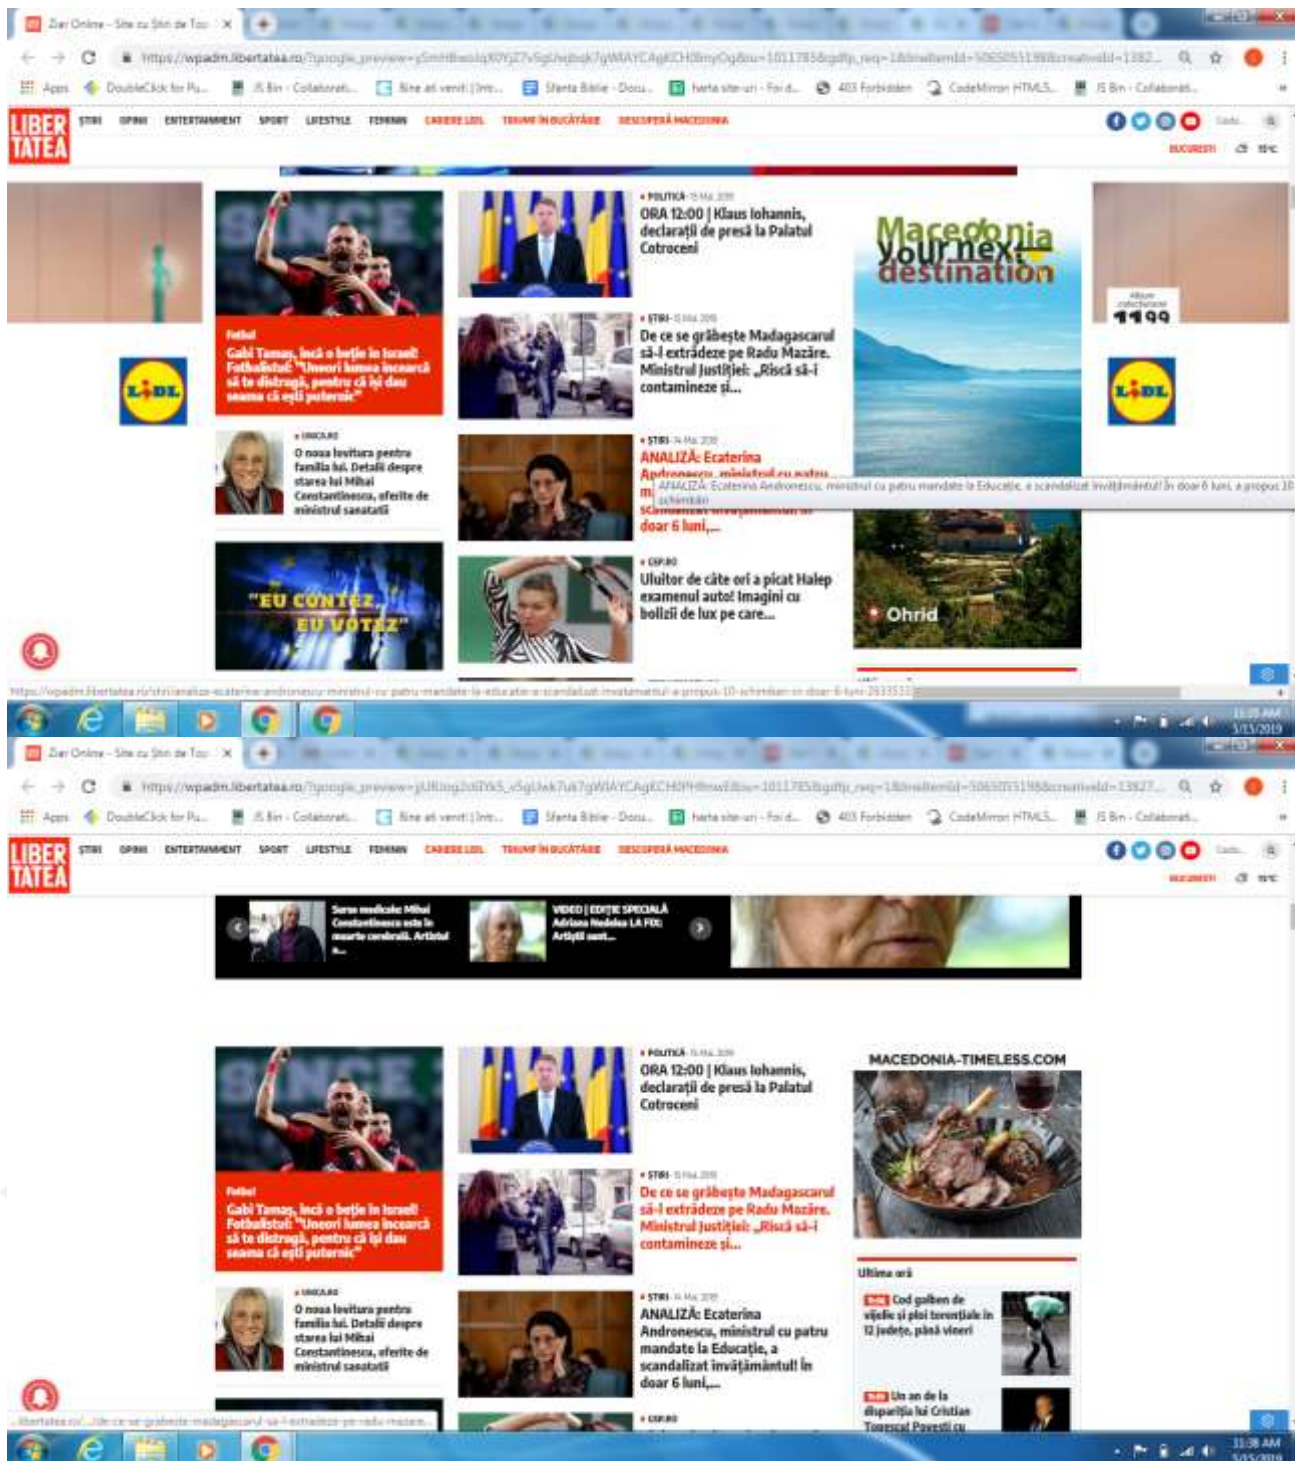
Ziar Online - Site cu Știri de Top

https://wpadm.libertatea.ro/?google_preview=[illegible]

Apps DoubleClick for Pu... JS Bin - Collaborati... Bine ați venit! | Int... Sfanta Biblie - Docu... harta site-uri - Foi d... 403 Forbidden CodeMirror: HTML5... JS Bin - Collaborati...

LIBER TATEA

ȘTIRI OPINII ENTERTAINMENT SPORT LIFESTYLE FEMININ CARIERE LIDL TRIUMF ÎN BUCĂTĂRIE DESCOPERĂ MACEDONIA

BUCUREȘTI 15°C

Fotbal
Gabi Tamaș, încă o beție în Israel! Fotbalistul: "Uneori lumea încearcă să te distrugă, pentru că îți dau seama că ești puternic"

• UNICA.RO
O nouă lovitură pentru familia lui. Detalii despre starea lui Mihai Constantinescu, oferite de ministrul sanatatii

"EU CONTEZ, EU VOTEZ"

• POLITICĂ 15 Mai 2019
ORA 12:00 | Klaus Iohannis, declarații de presă la Palatul Cotroceni

• ȘTIRI 15 Mai 2019
De ce se grăbește Madagascarul să-l extrădeze pe Radu Mazăre. Ministrul Justiției: „Riscă să-i contamineze și...

• ȘTIRI 14 Mai 2019
ANALIZĂ: Ecaterina Andronescu, ministrul cu patru mandate la Educație, a scandalizat învățământul! În doar 6 luni,...

ANALIZĂ: Ecaterina Andronescu, ministrul cu patru mandate la Educație, a scandalizat învățământul! În doar 6 luni, a propus 10 schimbări

• CSP.RO
Uluitor de câte ori a picat Halep examenul auto! Imagini cu bolizii de lux pe care...

Macedonia your next destination

Ohrid

LIDL

https://wpadm.libertatea.ro/stiri/analiza-ecaterina-andronescu-ministrul-cu-patru-mandate-la-educatie-a-scandalizat-invatamantul-a-propus-10-schimbari-in-doar-6-luni-2633531

11:35 AM 5/15/2019

Ziar Online - Site cu Știri de Top

https://wpadm.libertatea.ro/?google_preview=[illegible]

Apps DoubleClick for Pu... JS Bin - Collaborati... Bine ați venit! | Int... Sfanta Biblie - Docu... harta site-uri - Foi d... 403 Forbidden CodeMirror: HTML5... JS Bin - Collaborati...

LIBER TATEA

ȘTIRI OPINII ENTERTAINMENT SPORT LIFESTYLE FEMININ CARIERE LIDL TRIUMF ÎN BUCĂTĂRIE DESCOPERĂ MACEDONIA

BUCUREȘTI 15°C

Surse medicale: Mihai Constantinescu este în moarte cerebrală. Artistul a...

VIDEO | EDIȚIE SPECIALĂ Adriana Nedelea LA FIX: Artiștii sunt...

Fotbal
Gabi Tamaș, încă o beție în Israel! Fotbalistul: "Uneori lumea încearcă să te distrugă, pentru că îți dau seama că ești puternic"

• UNICA.RO
O nouă lovitură pentru familia lui. Detalii despre starea lui Mihai Constantinescu, oferite de ministrul sanatatii

• POLITICĂ 15 Mai 2019
ORA 12:00 | Klaus Iohannis, declarații de presă la Palatul Cotroceni

• ȘTIRI 15 Mai 2019
De ce se grăbește Madagascarul să-l extrădeze pe Radu Mazăre. Ministrul Justiției: „Riscă să-i contamineze și...

• ȘTIRI 14 Mai 2019
ANALIZĂ: Ecaterina Andronescu, ministrul cu patru mandate la Educație, a scandalizat învățământul! În doar 6 luni,...

• CSP.RO

MACEDONIA-TIMELESS.COM

Ultima oră
Cod galben de vijelie și ploi torențiale în 12 județe, până vineri
Un an de la dispariția lui Cristian Țopescu! Povești cu

...libertatea.ro/.../de-ce-se-grabeste-madagascarul-sa-l-extradeze-pe-radu-mazare...

11:38 AM 5/15/2019